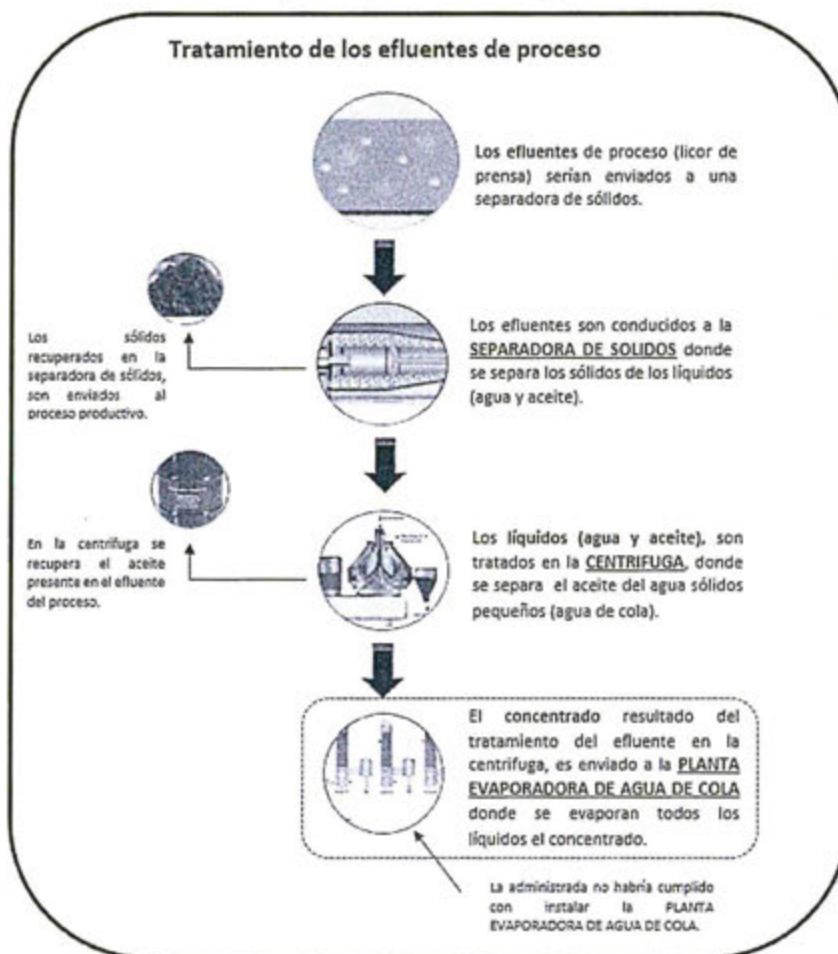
Tratamiento de los efluentes de proceso

Los efluentes de proceso (licor de prensa) serían enviados a una separadora de sólidos.

Los sólidos recuperados en la separadora de sólidos, son enviados al proceso productivo.

Los efluentes son conducidos a la SEPARADORA DE SOLIDOS donde se separa los sólidos de los líquidos (agua y aceite).

En la centrifuga se recupera el aceite presente en el efluente del proceso.

Los líquidos (agua y aceite), son tratados en la CENTRIFUGA, donde se separa el aceite del agua sólidos pequeños (agua de cola).

El concentrado resultado del tratamiento del efluente en la centrifuga, es enviado a la PLANTA EVAPORADORA DE AGUA DE COLA donde se evaporan todos los líquidos el concentrado.

La administrada no habría cumplido con instalar la PLANTA EVAPORADORA DE AGUA DE COLA.